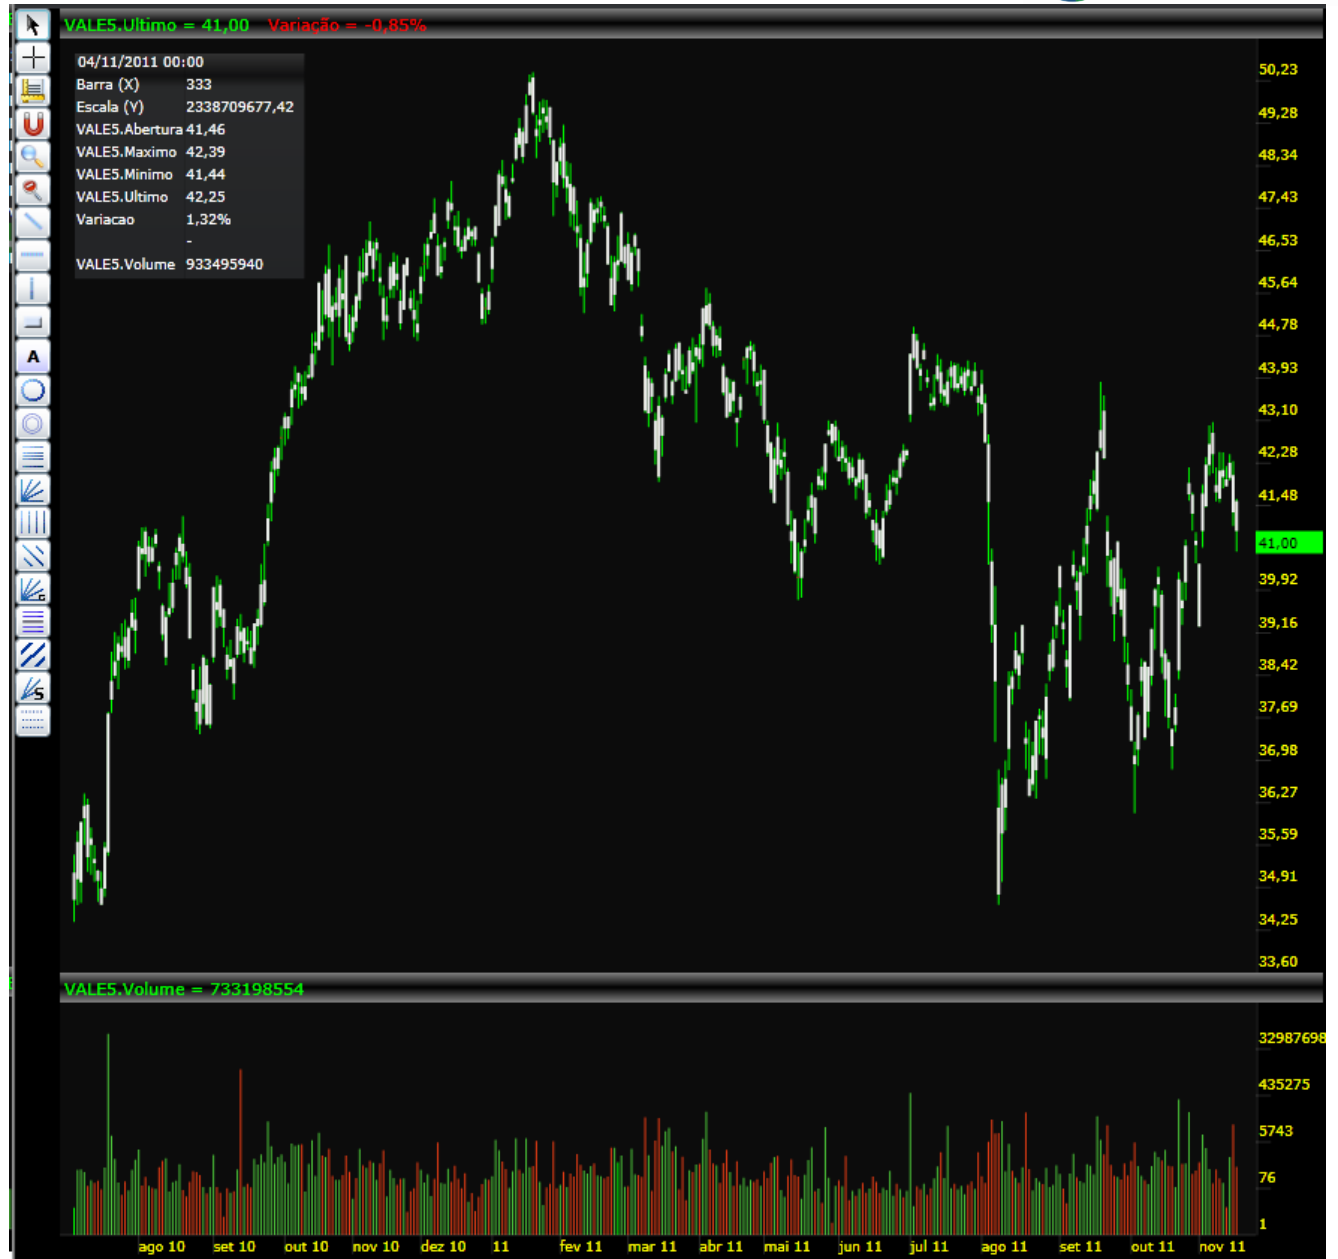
VALE5.Ultimo = 41,00 Variação = -0,85%

04/11/2011 00:00
Barra (X) 333
Escala (Y) 2338709677,42
VALE5.Abertura 41,46
VALE5.Maximo 42,39
VALE5.Minimo 41,44
VALE5.Ultimo 42,25
Variacao 1,32%
-
VALE5.Volume 933495940

50,23
49,28
48,34
47,43
46,53
45,64
44,78
43,93
43,10
42,28
41,48
41,00
39,92
39,16
38,42
37,69
36,98
36,27
35,59
34,91
34,25
33,60

VALE5.Volume = 733198554

32987698
435275
5743
76
1

ago 10 set 10 out 10 nov 10 dez 10 11 fev 11 mar 11 abr 11 mai 11 jun 11 jul 11 ago 11 set 11 out 11 nov 11